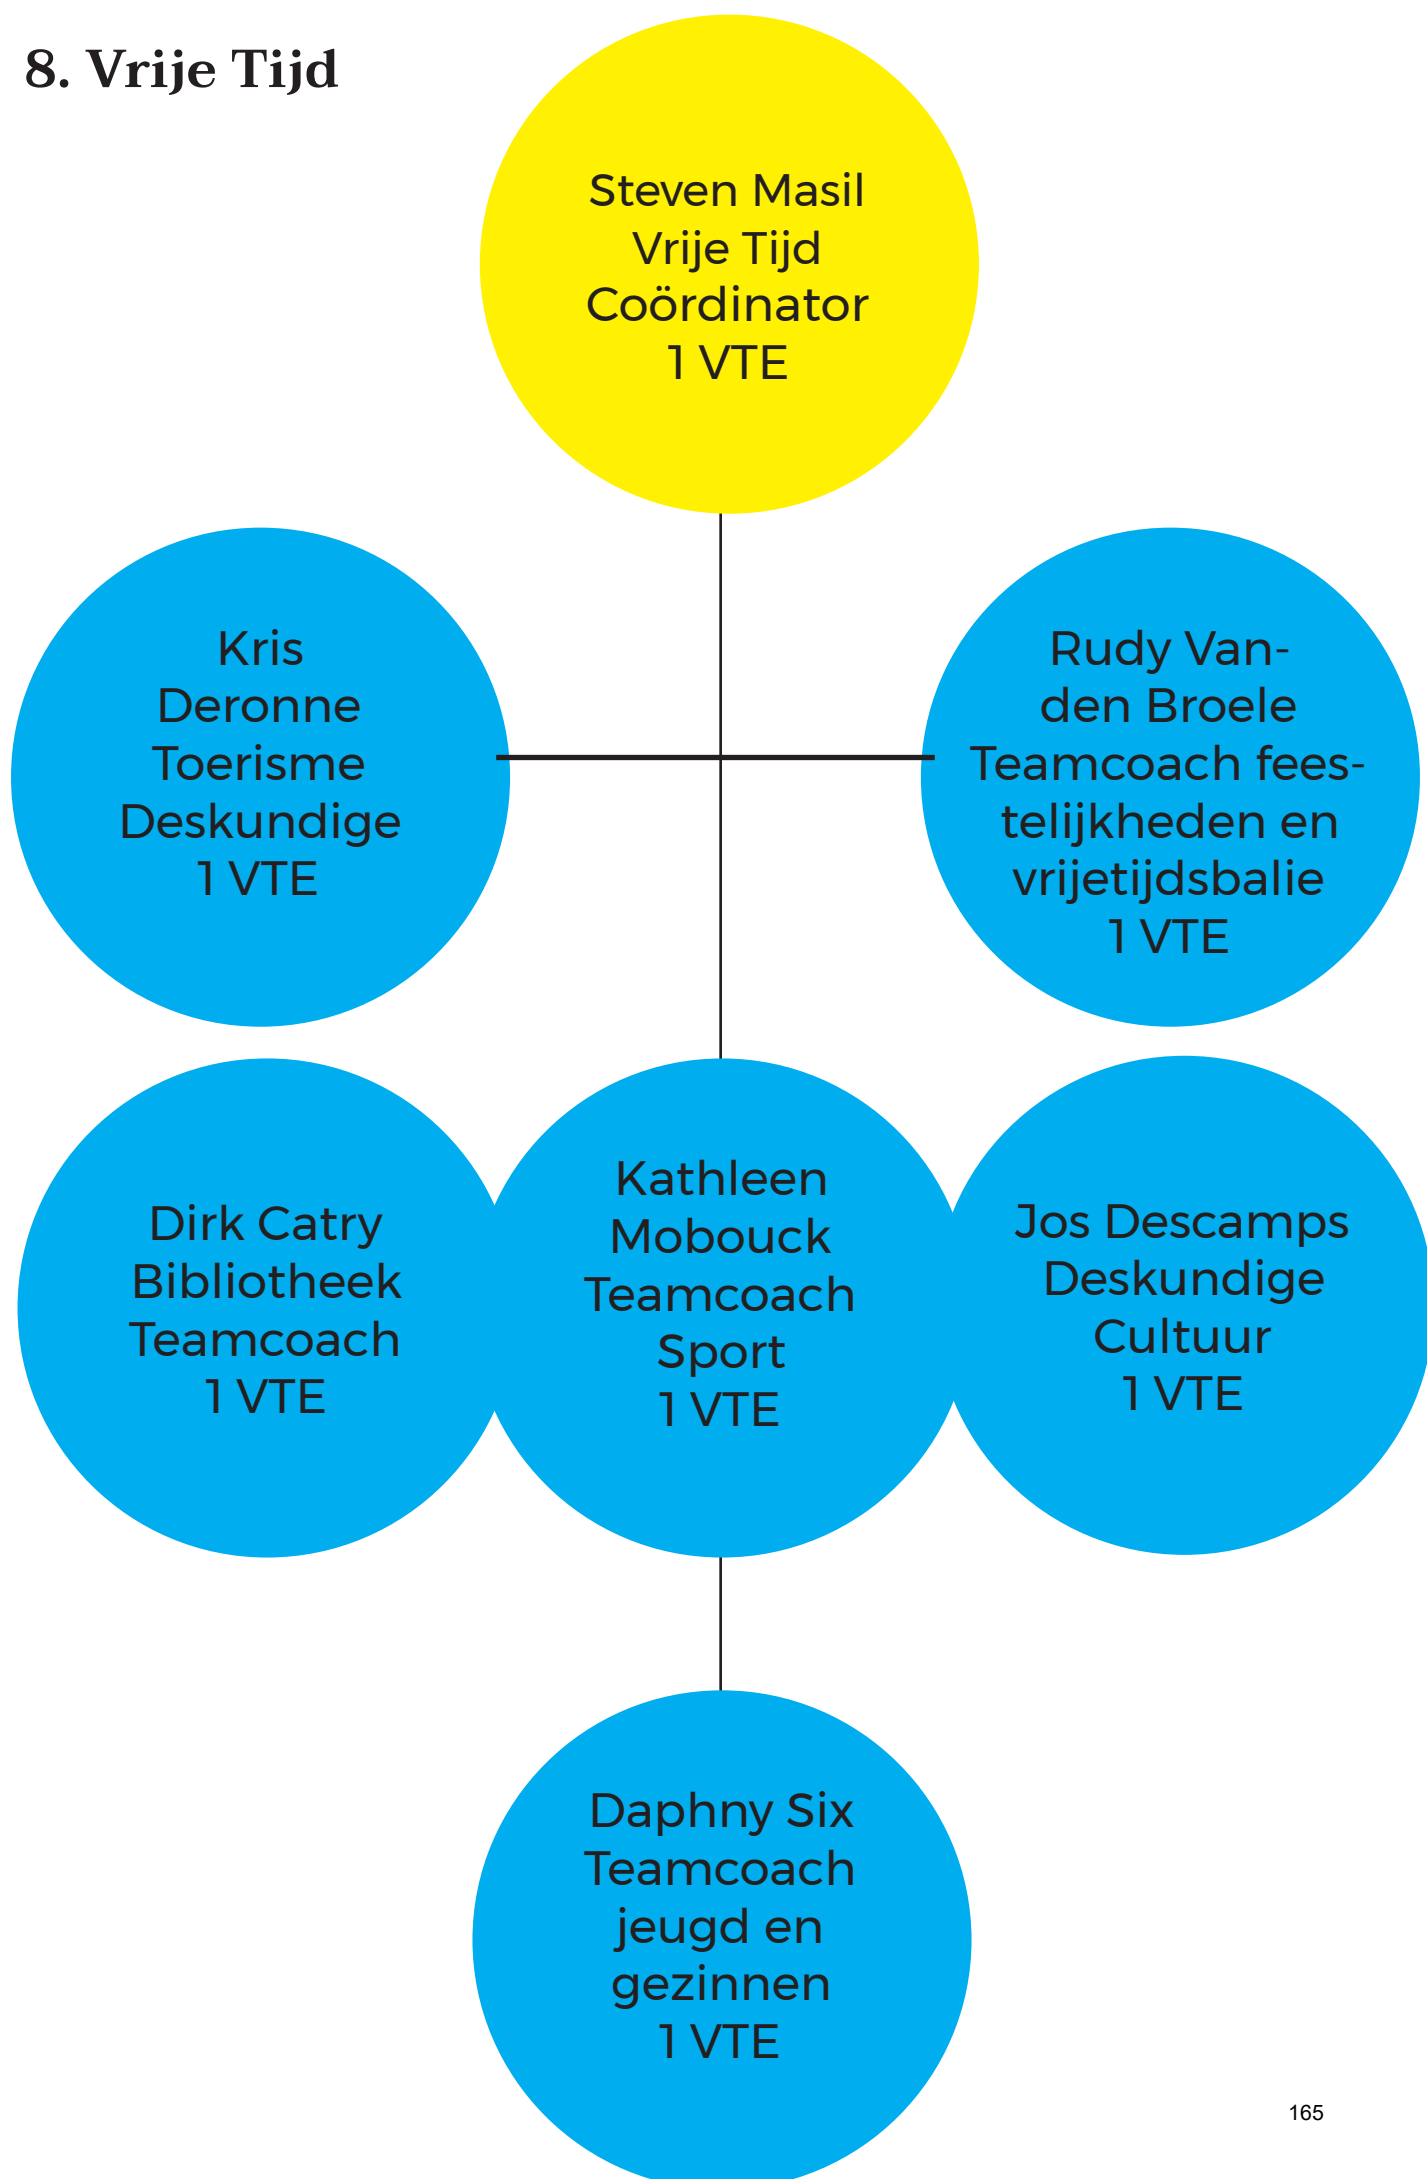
8. Vrije Tijd

Steven Masil
Vrije Tijd
Coördinator
1 VTE

Kris
Deronne
Toerisme
Deskundige
1 VTE

Rudy Vanden Broele
Teamcoach feestelijkheden en
vrijetijdsbalie
1 VTE

Dirk Catry
Bibliotheek
Teamcoach
1 VTE

Kathleen
Mobouck
Teamcoach
Sport
1 VTE

Jos Descamps
Deskundige
Cultuur
1 VTE

Daphny Six
Teamcoach
jeugd en
gezinnen
1 VTE

165